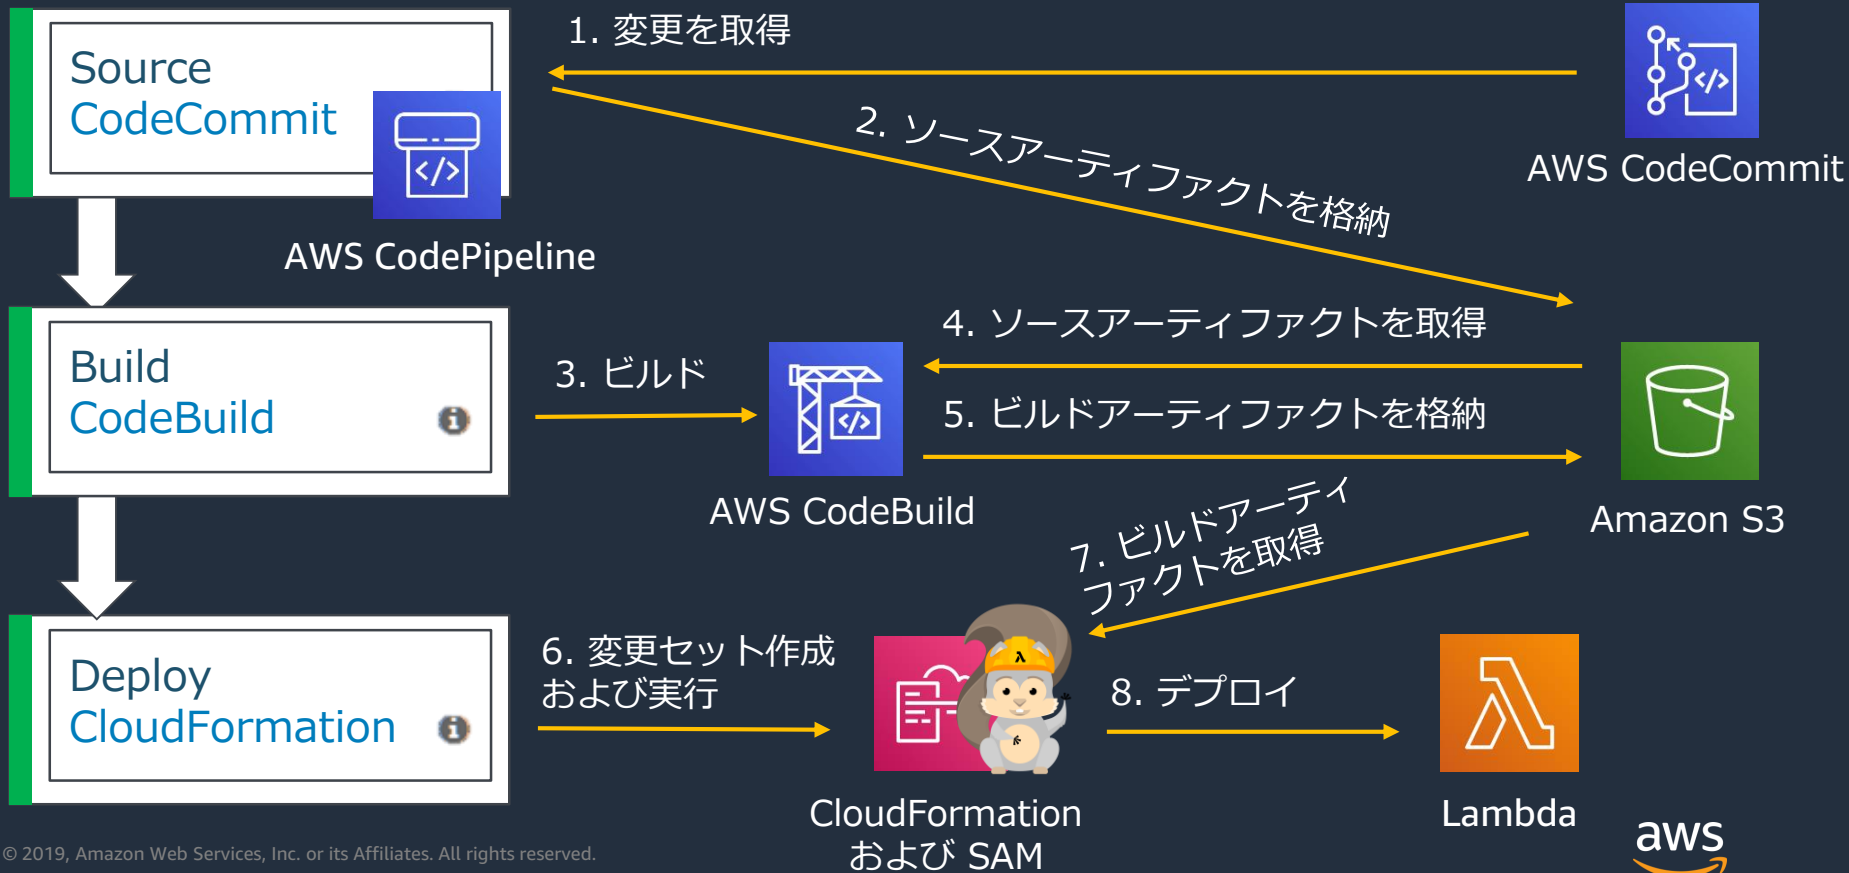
Source
CodeCommit

AWS CodePipeline

1. 変更を取得

2. ソースアーティファクトを格納

AWS CodeCommit

Build
CodeBuild

3. ビルド

AWS CodeBuild

4. ソースアーティファクトを取得

5. ビルドアーティファクトを格納

Amazon S3

7. ビルドアーティファクトを取得

Deploy
CloudFormation

6. 変更セット作成および実行

CloudFormation および SAM

8. デプロイ

Lambda

© 2019, Amazon Web Services, Inc. or its Affiliates. All rights reserved.

aws